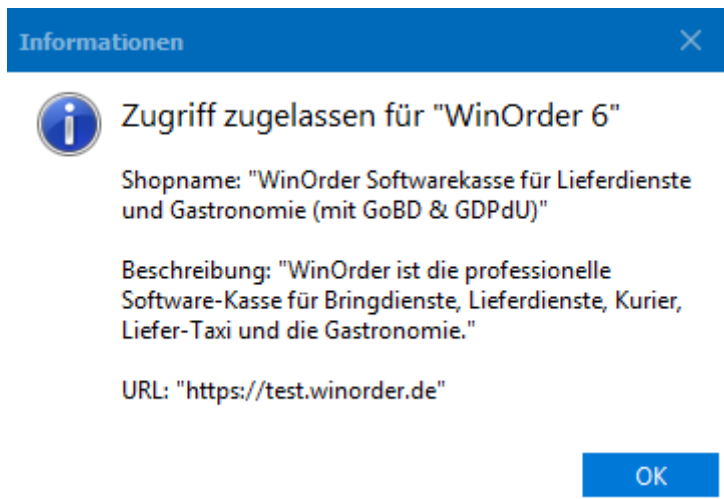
Informationen

Zugriff zugelassen für "WinOrder 6"

Shopname: "WinOrder Softwarekasse für Lieferdienste und Gastronomie (mit GoBD & GDPdU)"

Beschreibung: "WinOrder ist die professionelle Software-Kasse für Bringdienste, Lieferdienste, Kurier, Liefer-Taxi und die Gastronomie."

URL: "https://test.winorder.de"

OK